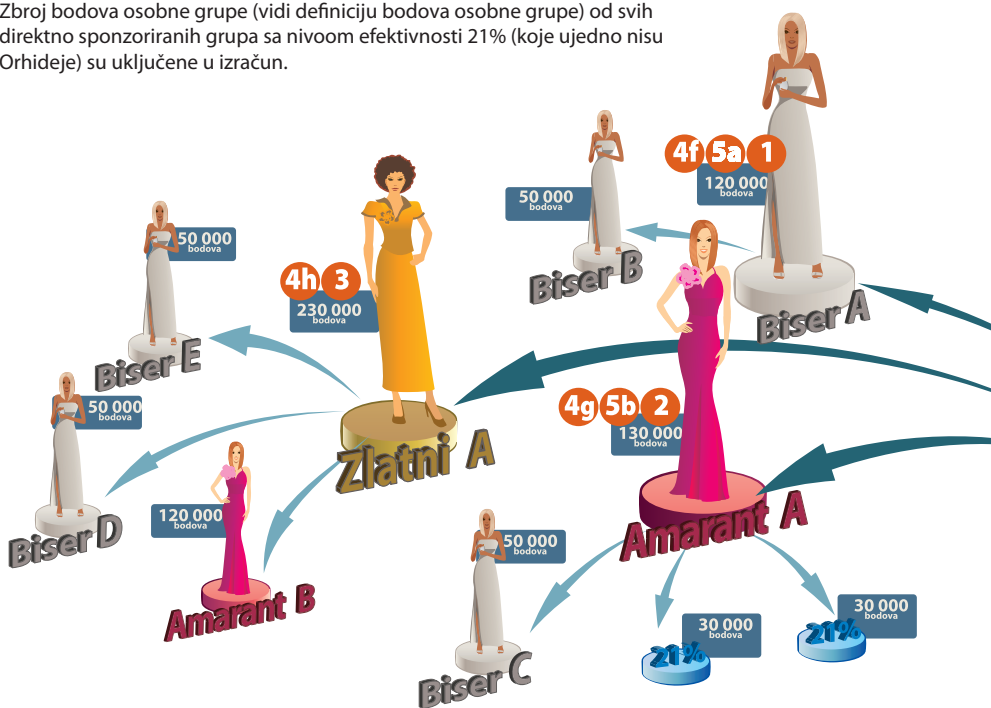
Zbroj bodova osobne grupe (vidi definiciju bodova osobne grupe) od svih direktno sponzoriranih grupa sa nivoom efektivnosti 21% (koje ujedno nisu Orhideje) su uključene u izračun.

4f 5a 1
120 000 bodova
Biser A

50 000 bodova
Biser B

4h 3
230 000 bodova
Zlatni A

50 000 bodova
Biser E

50 000 bodova
Biser D

120 000 bodova
Amarant B

4g 5b 2
130 000 bodova
Amarant A

50 000 bodova
Biser C

30 000 bodova
21%

30 000 bodova
21%